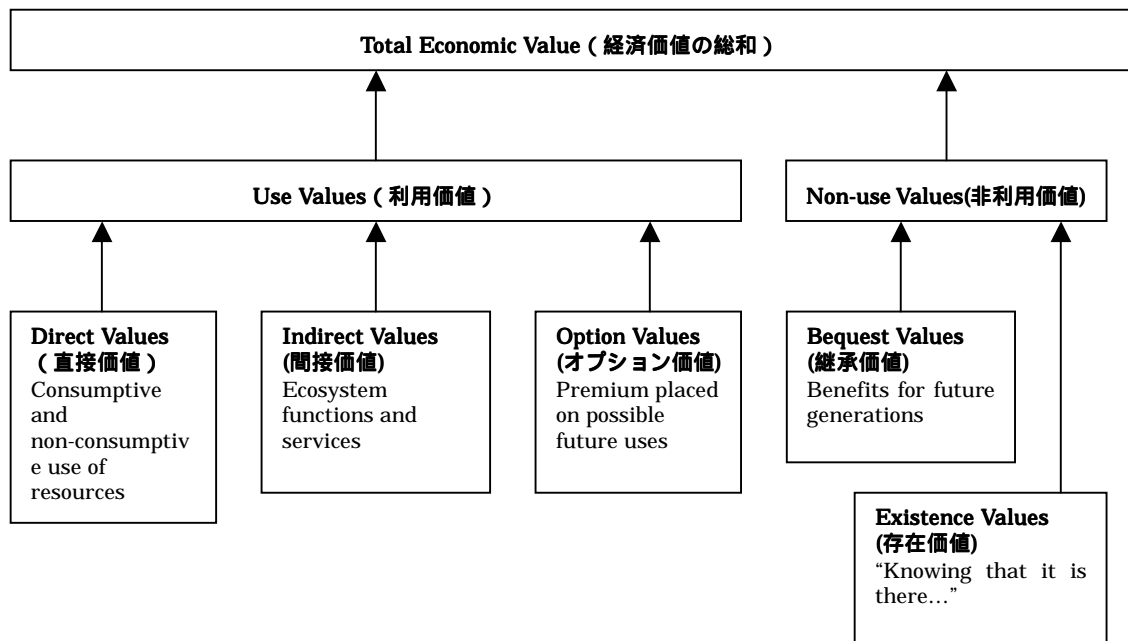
Total Economic Value（経済価値の総和）

Use Values（利用価値）

Non-use Values(非利用価値)

Direct Values
（直接価値）
Consumptive and non-consumptive use of resources

Indirect Values
(間接価値)
Ecosystem functions and services

Option Values
(オプション価値)
Premium placed on possible future uses

Bequest Values
(継承価値)
Benefits for future generations

Existence Values
(存在価値)
"Knowing that it is there…"